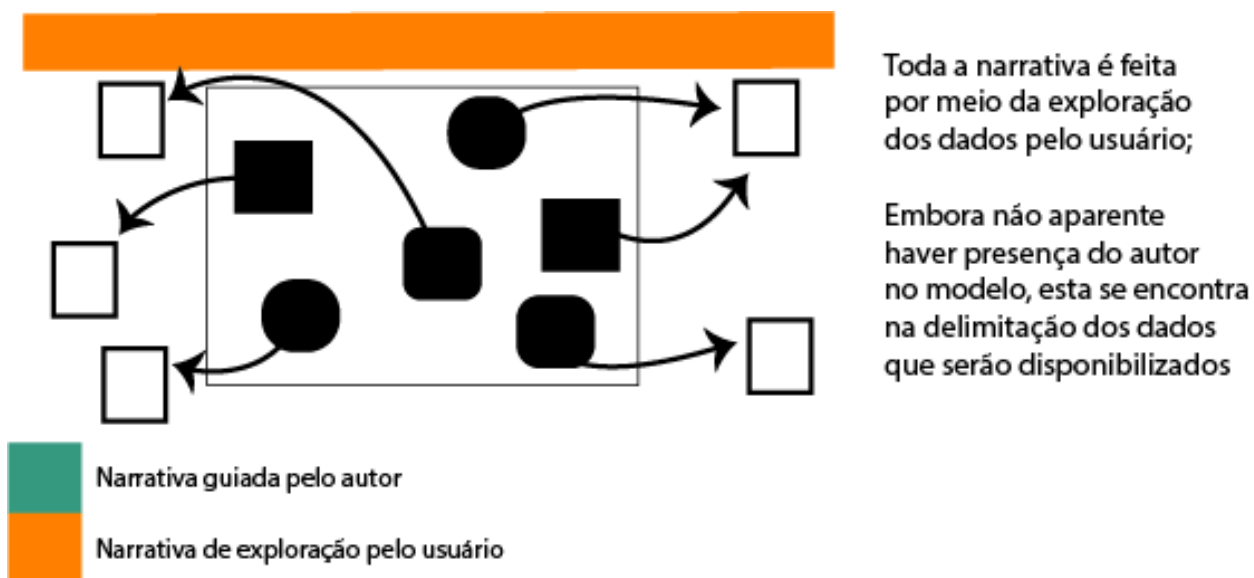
Toda a narrativa é feita por meio da exploração dos dados pelo usuário;

Embora não aparente haver presença do autor no modelo, esta se encontra na delimitação dos dados que serão disponibilizados

Narrativa guiada pelo autor

Narrativa de exploração pelo usuário